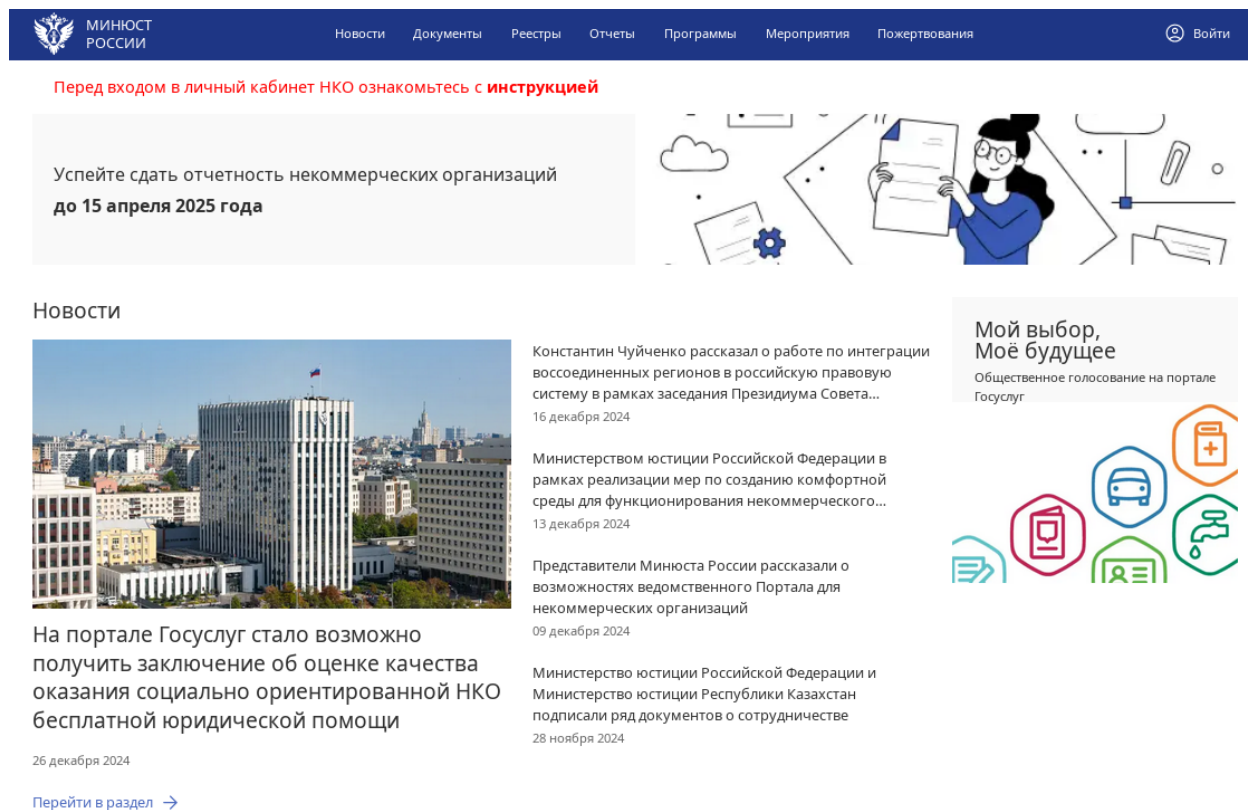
МИНЮСТ РОССИИ

Новости Документы Реестры Отчеты Программы Мероприятия Пожертвования

Войти

Перед входом в личный кабинет НКО ознакомьтесь с **инструкцией**

Успейте сдать отчетность некоммерческих организаций
**до 15 апреля 2025 года**

Новости

На портале Госуслуг стало возможно получить заключение об оценке качества оказания социально ориентированной НКО бесплатной юридической помощи

26 декабря 2024

Перейти в раздел →

Константин Чуйченко рассказал о работе по интеграции воссоединенных регионов в российскую правовую систему в рамках заседания Президиума Совета...
16 декабря 2024

Министерством юстиции Российской Федерации в рамках реализации мер по созданию комфортной среды для функционирования некоммерческого...
13 декабря 2024

Представители Минюста России рассказали о возможностях ведомственного Портала для некоммерческих организаций
09 декабря 2024

Министерство юстиции Российской Федерации и Министерство юстиции Республики Казахстан подписали ряд документов о сотрудничестве
28 ноября 2024

Мой выбор,
Моё будущее
Общественное голосование на портале Госуслуг